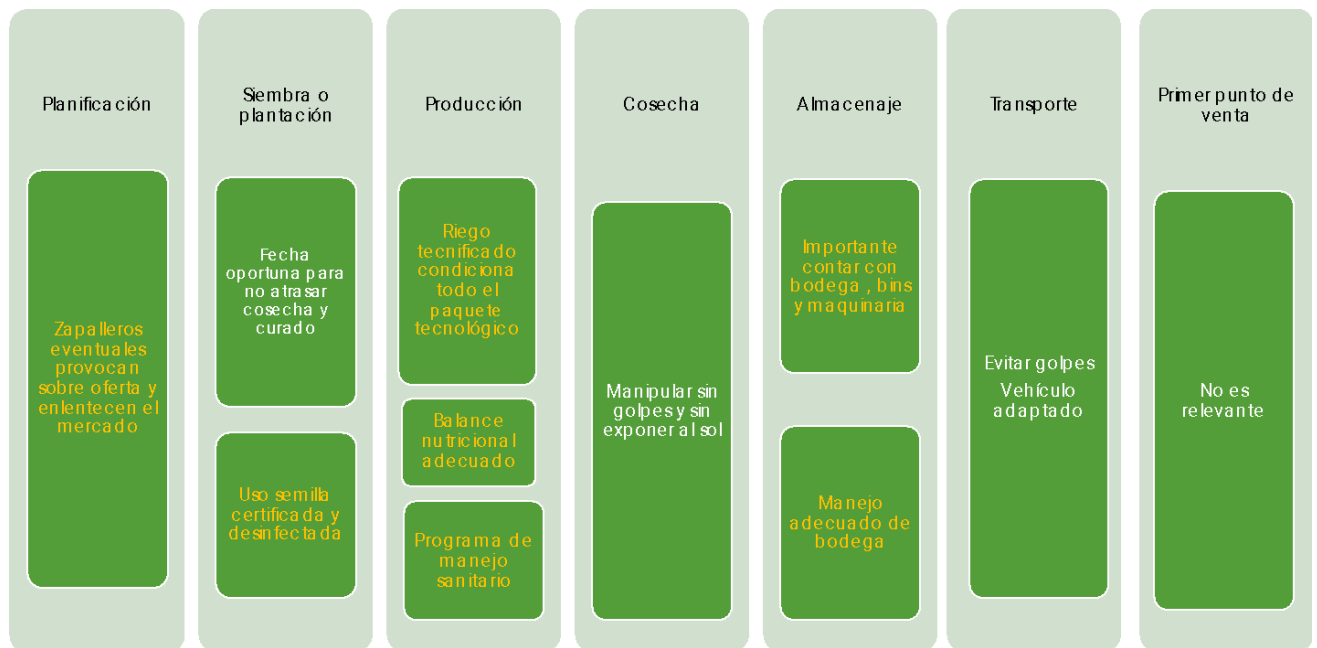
Planificación

Zapalleros eventuales provocan sobre oferta y enlentecen el mercado

Siembra o plantación

Fecha oportuna para no atrasar cosecha y curado

Uso semilla certificada y desinfectada

Producción

Riego tecnificado condiciona todo el paquete tecnológico

Balance nutricional adecuado

Programa de manejo sanitario

Cosecha

Manipular sin golpes y sin exponer al sol

Almacenaje

Importante contar con bodega , bins y maquinaria

Manejo adecuado de bodega

Transporte

Evitar golpes
Vehículo adaptado

Primer punto de venta

No es relevante